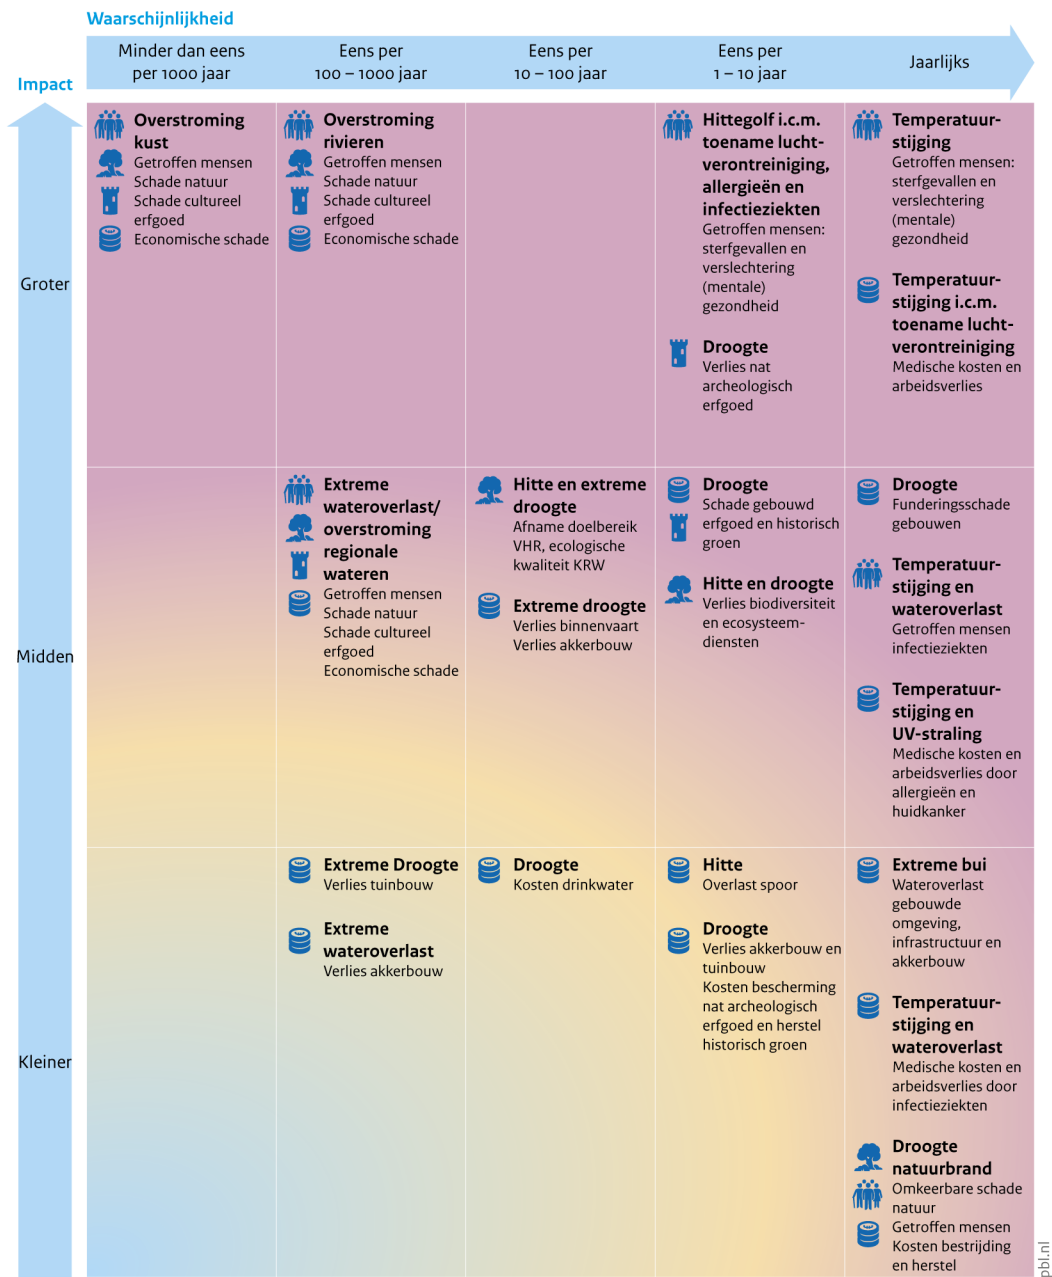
Waarschijnlijkheid

Impact

| | Minder dan eens per 1000 jaar | Eens per 100 – 1000 jaar | Eens per 10 – 100 jaar | Eens per 1 – 10 jaar | Jaarlijks |
|---|---|---|---|---|---|
| Groter | **Overstroming kust** Getroffen mensen Schade natuur Schade cultureel erfgoed Economische schade | **Overstroming rivieren** Getroffen mensen Schade natuur Schade cultureel erfgoed Economische schade | | **Hittegolf i.c.m. toename luchtverontreiniging, allergieën en infectieziekten** Getroffen mensen: sterfgevallen en verslechtering (mentale) gezondheid **Droogte** Verlies nat archeologisch erfgoed | **Temperatuurstijging** Getroffen mensen: sterfgevallen en verslechtering (mentale) gezondheid **Temperatuurstijging i.c.m. toename luchtverontreiniging** Medische kosten en arbeidsverlies |
| Midden | | **Extreme wateroverlast/ overstroming regionale wateren** Getroffen mensen Schade natuur Schade cultureel erfgoed Economische schade | **Hitte en extreme droogte** Afname doelbereik VHR, ecologische kwaliteit KRW **Extreme droogte** Verlies binnenvaart Verlies akkerbouw | **Droogte** Schade gebouwd erfgoed en historisch groen **Hitte en droogte** Verlies biodiversiteit en ecosysteemdiensten | **Droogte** Funderingsschade gebouwen **Temperatuurstijging en wateroverlast** Getroffen mensen infectieziekten **Temperatuurstijging en UV-straling** Medische kosten en arbeidsverlies door allergieën en huidkanker |
| Kleiner | | **Extreme Droogte** Verlies tuinbouw **Extreme wateroverlast** Verlies akkerbouw | **Droogte** Kosten drinkwater | **Hitte** Overlast spoor **Droogte** Verlies akkerbouw en tuinbouw Kosten bescherming nat archeologisch erfgoed en herstel historisch groen | **Extreme bui** Wateroverlast gebouwde omgeving, infrastructuur en akkerbouw **Temperatuurstijging en wateroverlast** Medische kosten en arbeidsverlies door infectieziekten **Droogte natuurbrand** Omkeerbare schade natuur Getroffen mensen Kosten bestrijding en herstel |

pbl.nl